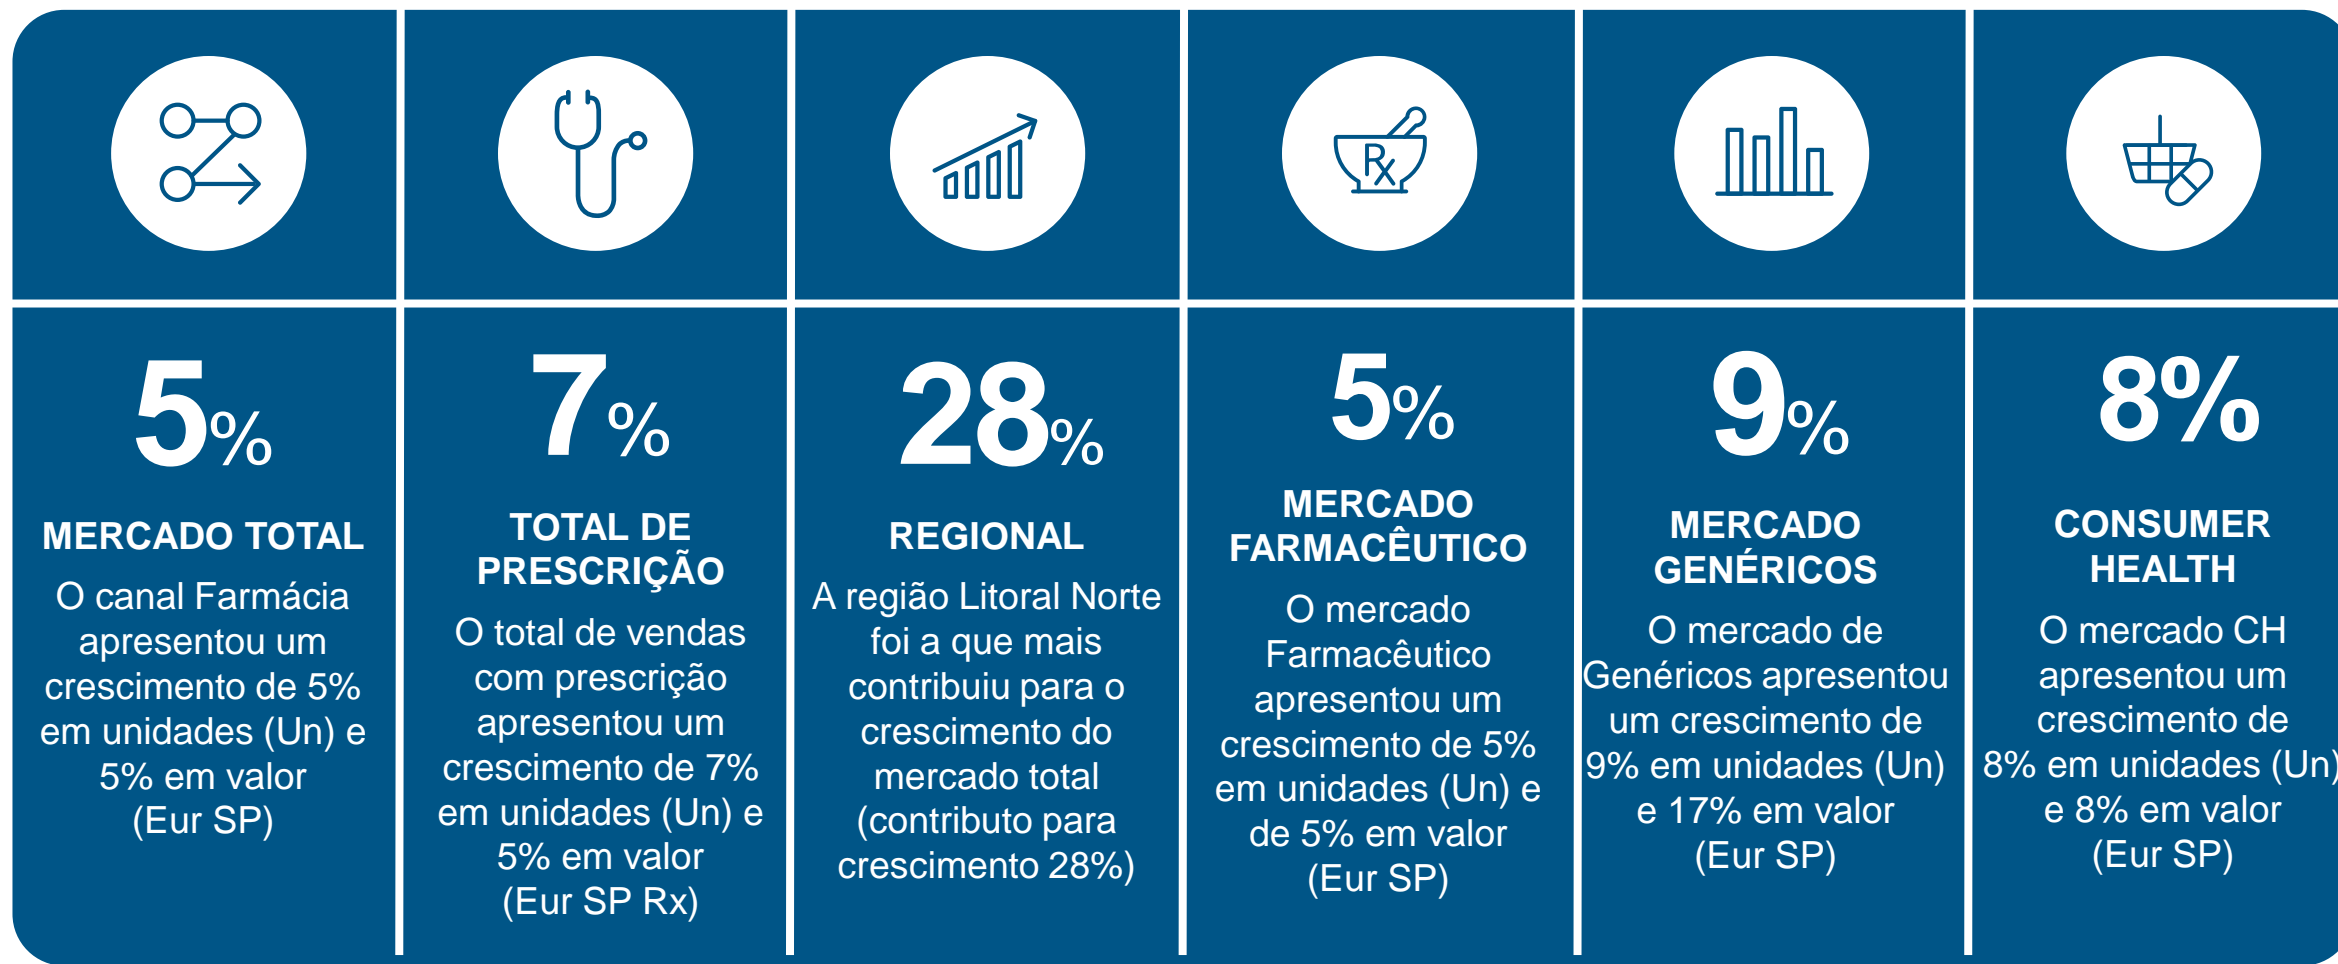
5%

MERCADO TOTAL

O canal Farmácia apresentou um crescimento de 5% em unidades (Un) e 5% em valor (Eur SP)

7%

TOTAL DE PRESCRIÇÃO

O total de vendas com prescrição apresentou um crescimento de 7% em unidades (Un) e 5% em valor (Eur SP Rx)

28%

REGIONAL

A região Litoral Norte foi a que mais contribuiu para o crescimento do mercado total (contributo para crescimento 28%)

Rx

5%

MERCADO FARMACÊUTICO

O mercado Farmacêutico apresentou um crescimento de 5% em unidades (Un) e de 5% em valor (Eur SP)

9%

MERCADO GENÉRICOS

O mercado de Genéricos apresentou um crescimento de 9% em unidades (Un) e 17% em valor (Eur SP)

8%

CONSUMER HEALTH

O mercado CH apresentou um crescimento de 8% em unidades (Un) e 8% em valor (Eur SP)